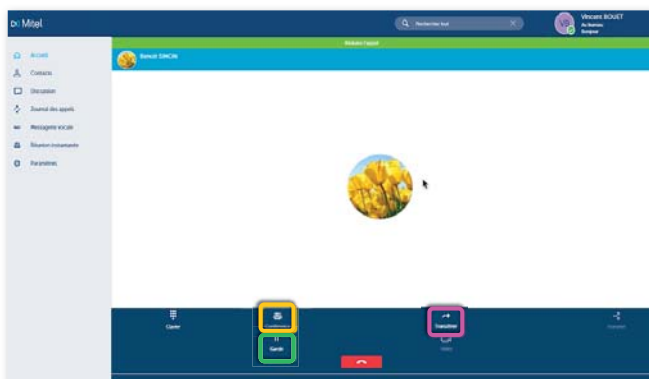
Mitel

Rechercher tout

Vincent BOUET
Au bureau
Dooper

Accueil
Contacts
Discussion
Journal des appels
Messagerie vocale
Réunion instantanée
Paramètres

Reduire l'appel

Benoit SIMON

Clavier

Conférence

Garde

Transférer

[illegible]

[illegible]